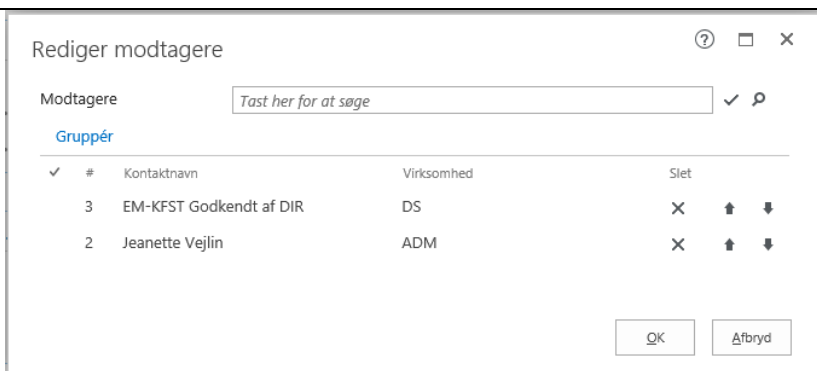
Rediger modtagere

Modtagere Tast her for at søge

Gruppér

| # | Kontaktnavn | Virksomhed | Slet |
|---|---|---|---|
| 3 | EM-KFST Godkendt af DIR | DS | × |
| 2 | Jeanette Vejlin | ADM | × |

OK Afbryd